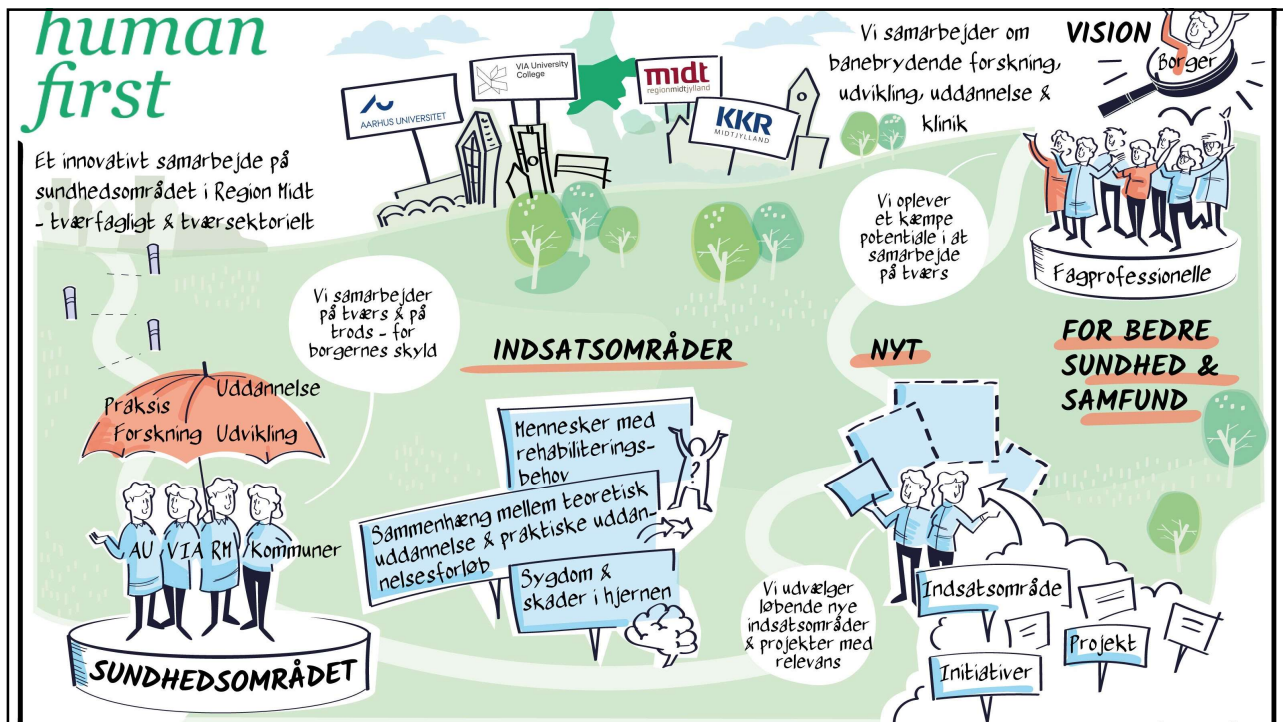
human first

Et innovativt samarbejde på sundhedsområdet i Region Midt - tværfagligt & tværsektorielt

AARHUS UNIVERSITET

VIA University College

midt regionmidtjylland

KKR MIDTJYLLAND

Vi samarbejder om banebrydende forskning, udvikling, uddannelse & klinik

VISION

Borger

Vi oplever et kæmpe potentiale i at samarbejde på tværs

Fagprofessionelle

Vi samarbejder på tværs & på trods - for borgernes skyld

INDSATSOMRÅDER

NYT

FOR BEDRE SUNDHED & SAMFUND

Praksis

Uddannelse

Forskning

Udvikling

AU

VIA

RM

Kommuner

SUNDHEDSOMRÅDET

Mennesker med rehabiliteringsbehov

Sammenhæng mellem teoretisk uddannelse & praktiske uddannelsesforløb

Sygdom & skader i hjernen

Vi udvælger løbende nye indsatsområder & projekter med relevans

Indsatsområde

Projekt

Initiativer